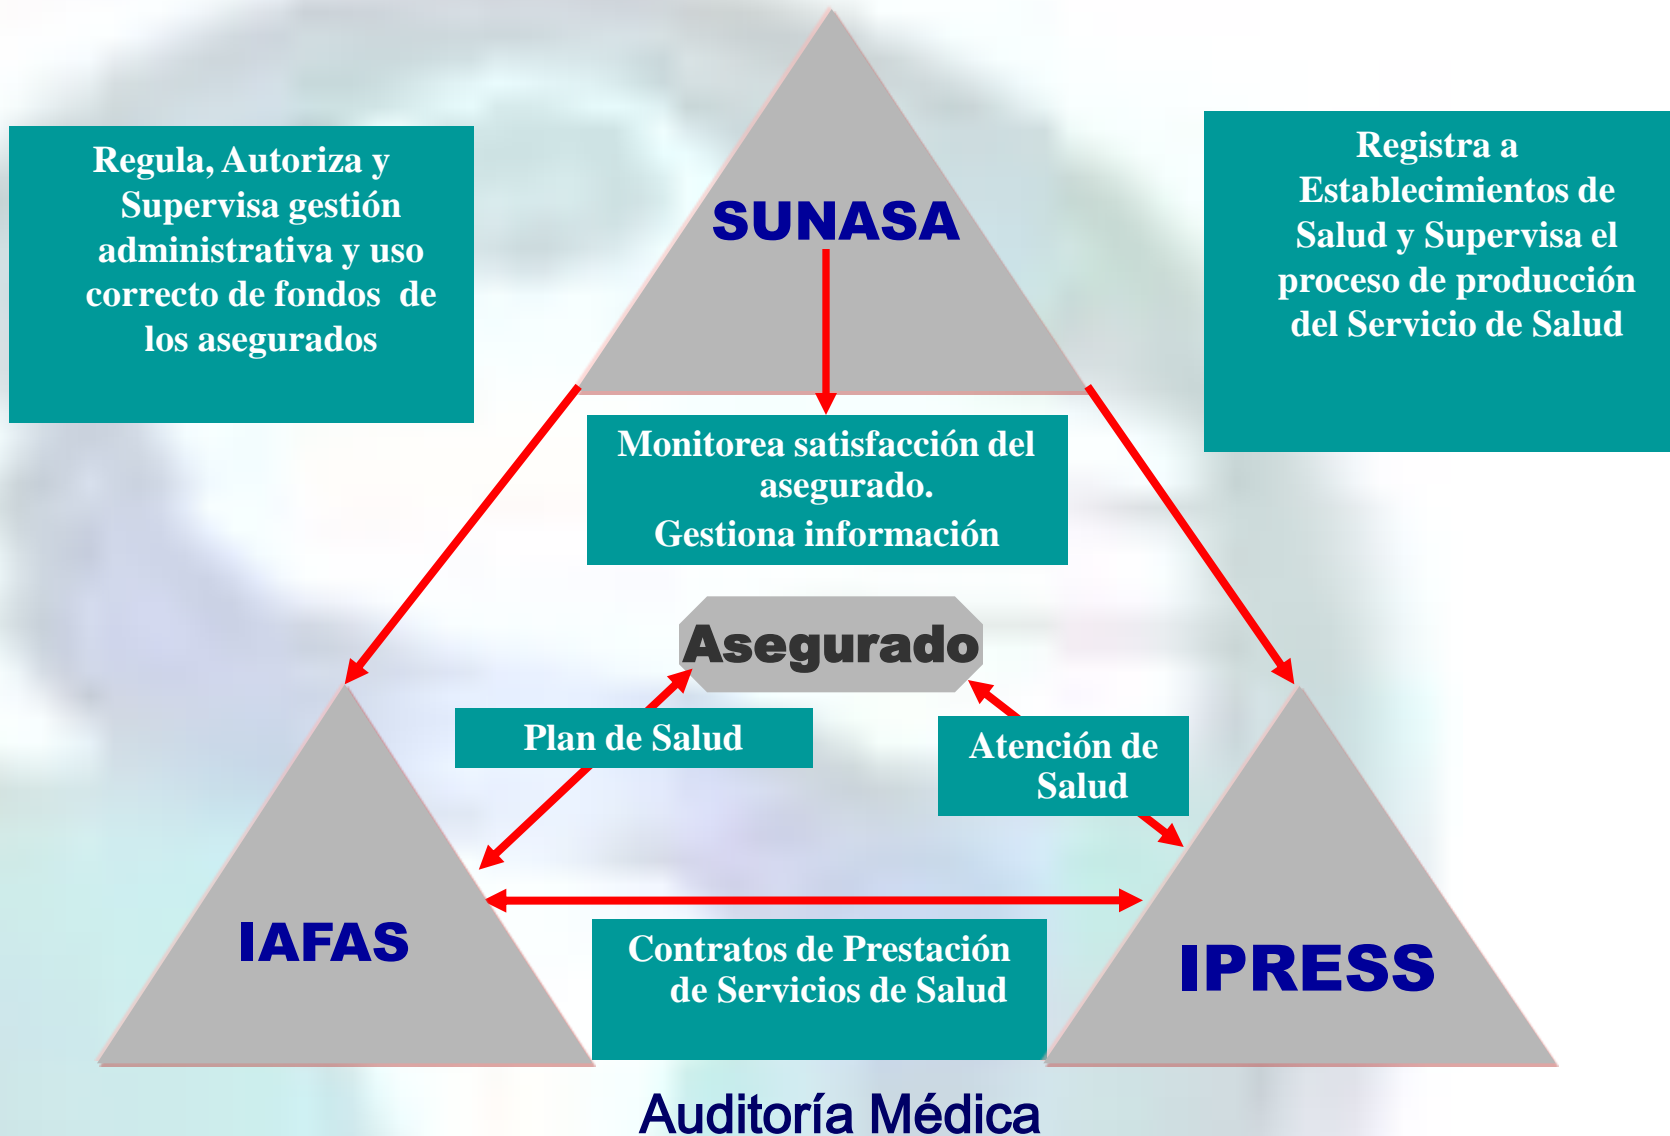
Regula, Autoriza y Supervisa gestión administrativa y uso correcto de fondos de los asegurados

SUNASA

Registra a Establecimientos de Salud y Supervisa el proceso de producción del Servicio de Salud

Monitorea satisfacción del asegurado.
Gestiona información

Asegurado

Plan de Salud

Atención de Salud

IAFAS

IPRESS

Contratos de Prestación de Servicios de Salud

Auditoría Médica